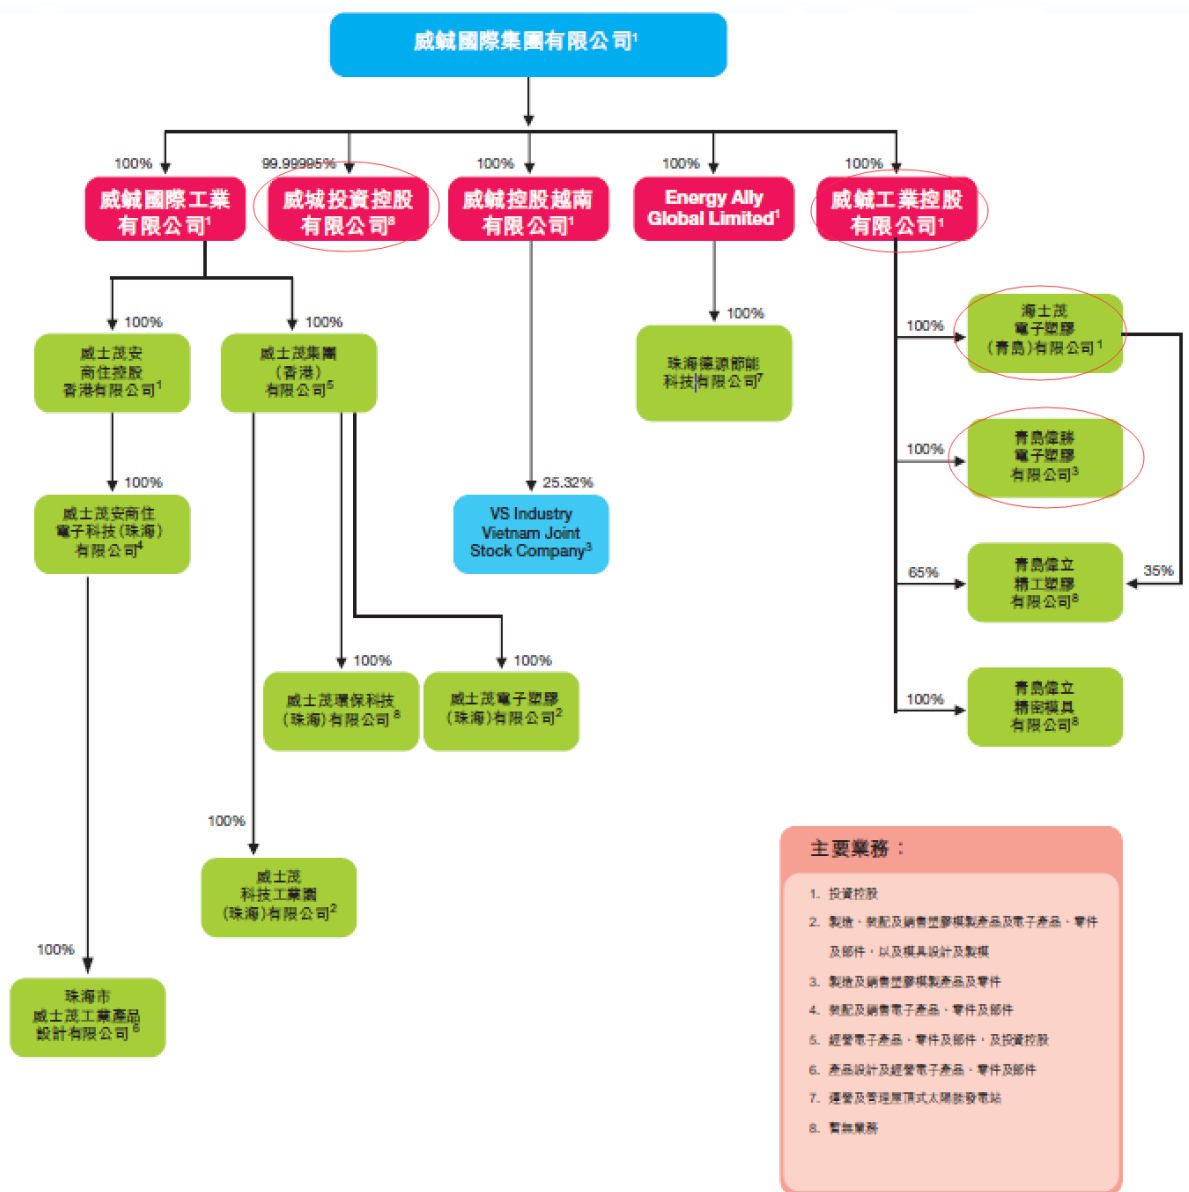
威鋮國際集團有限公司$^1$

100%
威鋮國際工業有限公司$^1$

99.99995%
威城投資控股有限公司$^8$

100%
威鋮控股越南有限公司$^1$

100%
Energy Ally Global Limited$^1$

100%
威鋮工業控股有限公司$^1$

100%
威士茂安商住控股香港有限公司$^1$

100%
威士茂集團(香港)有限公司$^5$

100%
威士茂安商住電子科技(珠海)有限公司$^4$

100%
珠海市威士茂工業產品設計有限公司$^6$

100%
威士茂環保科技(珠海)有限公司$^8$

100%
威士茂電子塑膠(珠海)有限公司$^2$

100%
威士茂科技工業園(珠海)有限公司$^2$

25.32%
VS Industry Vietnam Joint Stock Company$^3$

100%
珠海偉源節能科技有限公司$^7$

100%
海士茂電子塑膠(青島)有限公司$^1$

100%
青島偉勝電子塑膠有限公司$^3$

65%
青島偉立精工塑膠有限公司$^8$

35%

100%
青島偉立精密模具有限公司$^8$

主要業務：

1. 投資控股
2. 製造、裝配及銷售塑膠模製產品及電子產品、零件及部件，以及模具設計及製模
3. 製造及銷售塑膠模製產品及零件
4. 裝配及銷售電子產品、零件及部件
5. 經營電子產品、零件及部件，及投資控股
6. 產品設計及經營電子產品、零件及部件
7. 運營及管理屋頂式太陽能發電站
8. 暫無業務